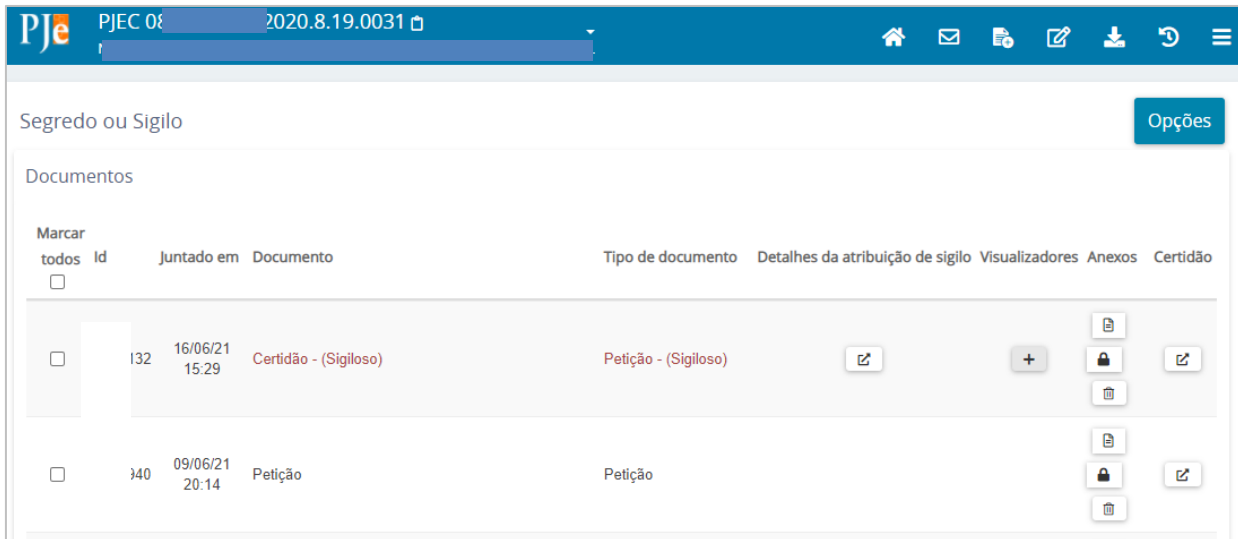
PJe PJEC 08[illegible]2020.8.19.0031

Segredo ou Sigilo

Opções

Documentos

| Marcar todos | Id | Juntado em | Documento | Tipo de documento | Detalhes da atribuição de sigilo | Visualizadores | Anexos | Certidão |
|---|---|---|---|---|---|---|---|---|
| | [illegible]132 | 16/06/21 15:29 | Certidão - (Sigiloso) | Petição - (Sigiloso) | | + | | |
| | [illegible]940 | 09/06/21 20:14 | Petição | Petição | | | | |